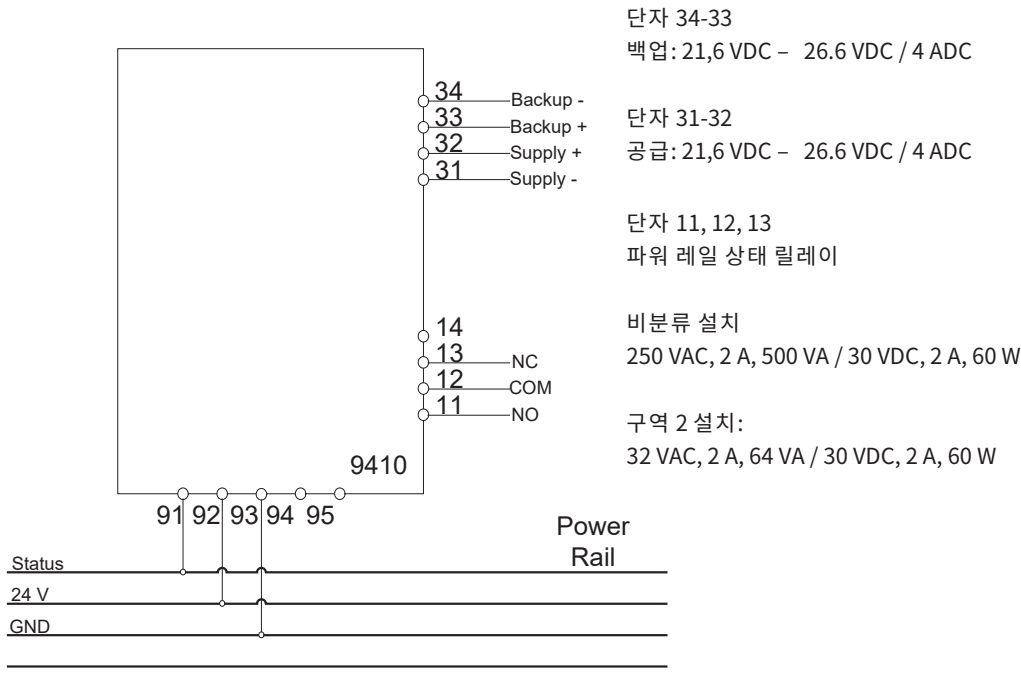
34
Backup -
33
Backup +
32
Supply +
31
Supply -

14
13
NC
12
COM
11
NO

9410

91 92 93 94 95

Power
Rail

Status
24 V
GND

단자 34-33
백업: 21,6 VDC – 26.6 VDC / 4 ADC

단자 31-32
공급: 21,6 VDC – 26.6 VDC / 4 ADC

단자 11, 12, 13
파워 레일 상태 릴레이

비분류 설치
250 VAC, 2 A, 500 VA / 30 VDC, 2 A, 60 W

구역 2 설치:
32 VAC, 2 A, 64 VA / 30 VDC, 2 A, 60 W